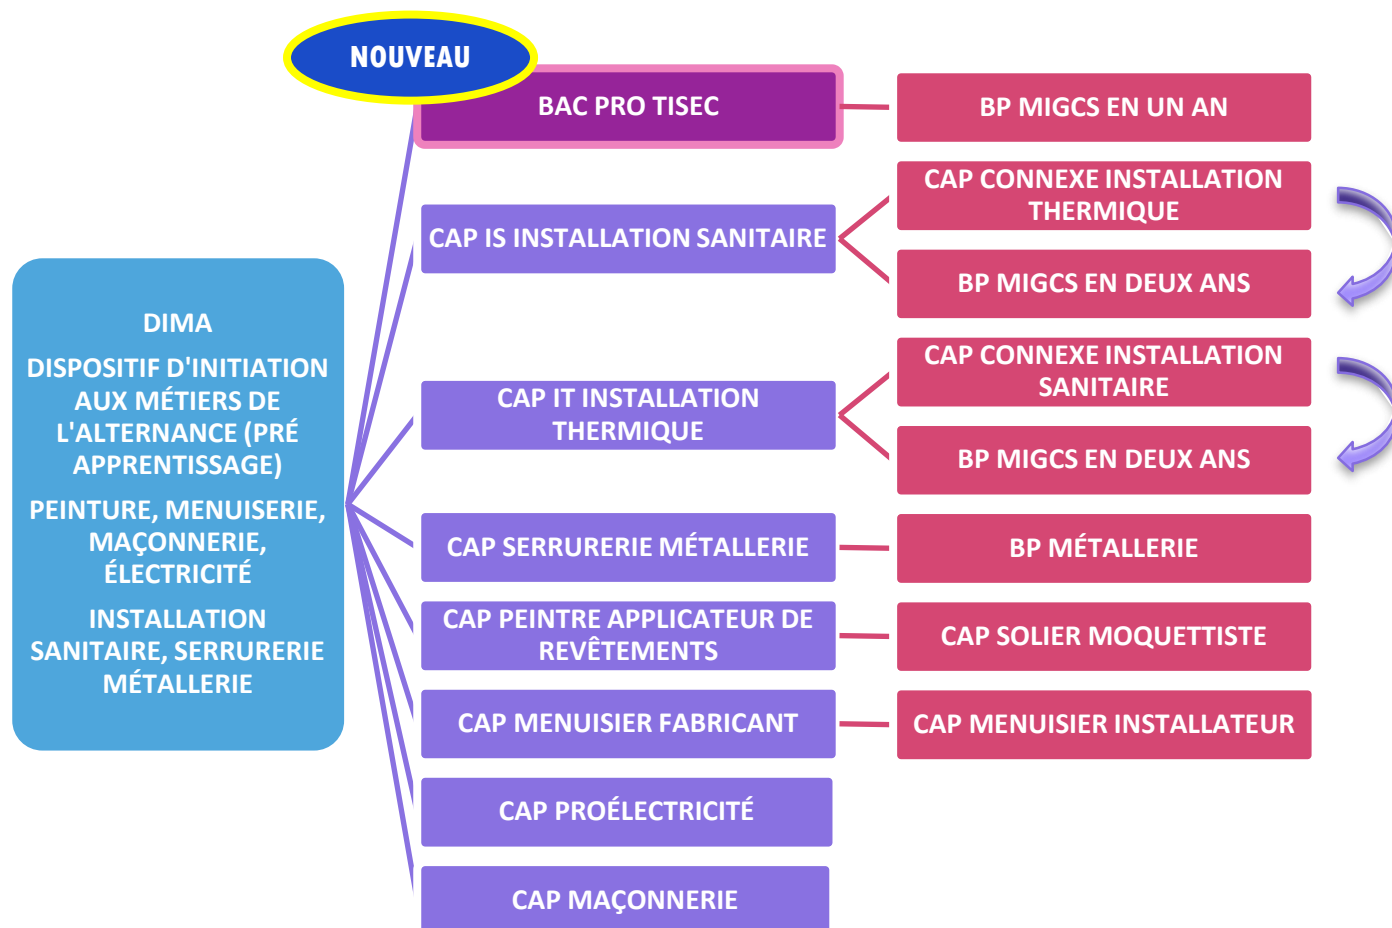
DIMA

DISPOSITIF D'INITIATION AUX MÉTIERS DE L'ALTERNANCE (PRÉ APPRENTISSAGE)

PEINTURE, MENUISERIE, MAÇONNERIE, ÉLECTRICITÉ

INSTALLATION SANITAIRE, SERRURERIE MÉTALLERIE

NOUVEAU

BAC PRO TISEC

BP MIGCS EN UN AN

CAP IS INSTALLATION SANITAIRE

CAP CONNEXE INSTALLATION THERMIQUE

BP MIGCS EN DEUX ANS

CAP IT INSTALLATION THERMIQUE

CAP CONNEXE INSTALLATION SANITAIRE

BP MIGCS EN DEUX ANS

CAP SERRURERIE MÉTALLERIE

BP MÉTALLERIE

CAP PEINTRE APPLICATEUR DE REVÊTEMENTS

CAP SOLIER MOQUETTISTE

CAP MENUISIER FABRICANT

CAP MENUISIER INSTALLATEUR

CAP PROÉLECTRICITÉ

CAP MAÇONNERIE